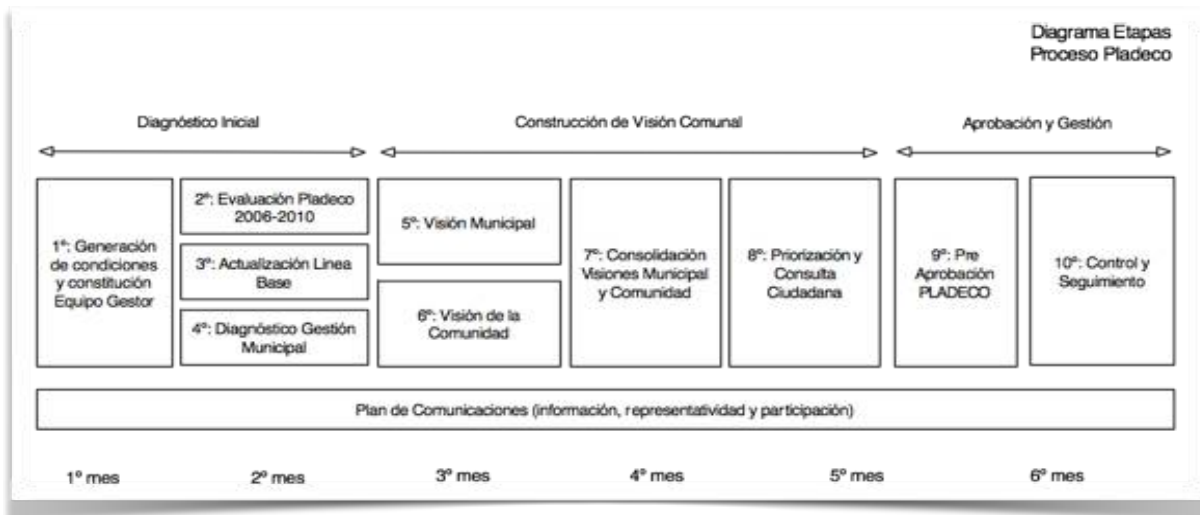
Diagrama Etapas
Proceso Pladeco

Diagnóstico Inicial

Construcción de Visión Comunal

Aprobación y Gestión

1º: Generación de condiciones y constitución Equipo Gestor

2º: Evaluación Pladeco 2006-2010

3º: Actualización Linea Base

4º: Diagnóstico Gestión Municipal

5º: Visión Municipal

6º: Visión de la Comunidad

7º: Consolidación Visiones Municipal y Comunidad

8º: Priorización y Consulta Ciudadana

9º: Pre Aprobación PLADECO

10º: Control y Seguimiento

Plan de Comunicaciones (información, representatividad y participación)

1º mes

2º mes

3º mes

4º mes

5º mes

6º mes